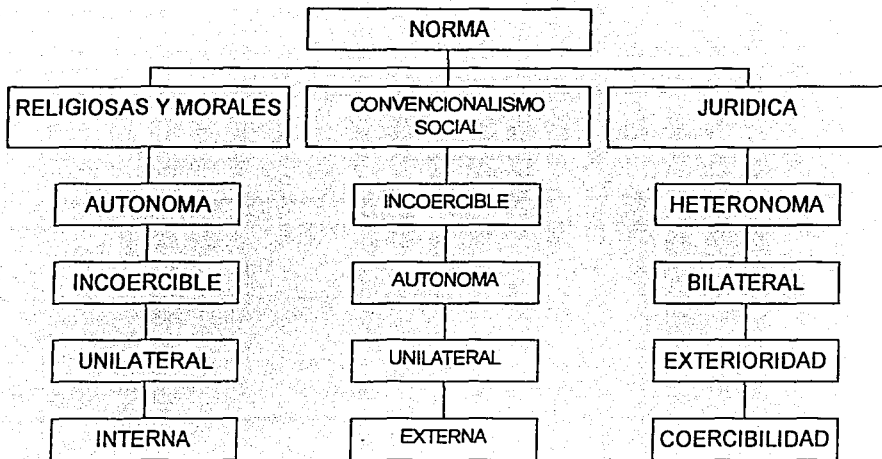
NORMA

RELIGIOSAS Y MORALES

AUTONOMA

INCOERCIBLE

UNILATERAL

INTERNA

CONVENCIONALISMO SOCIAL

INCOERCIBLE

AUTONOMA

UNILATERAL

EXTERNA

JURIDICA

HETERONOMA

BILATERAL

EXTERIORIDAD

COERCIBILIDAD